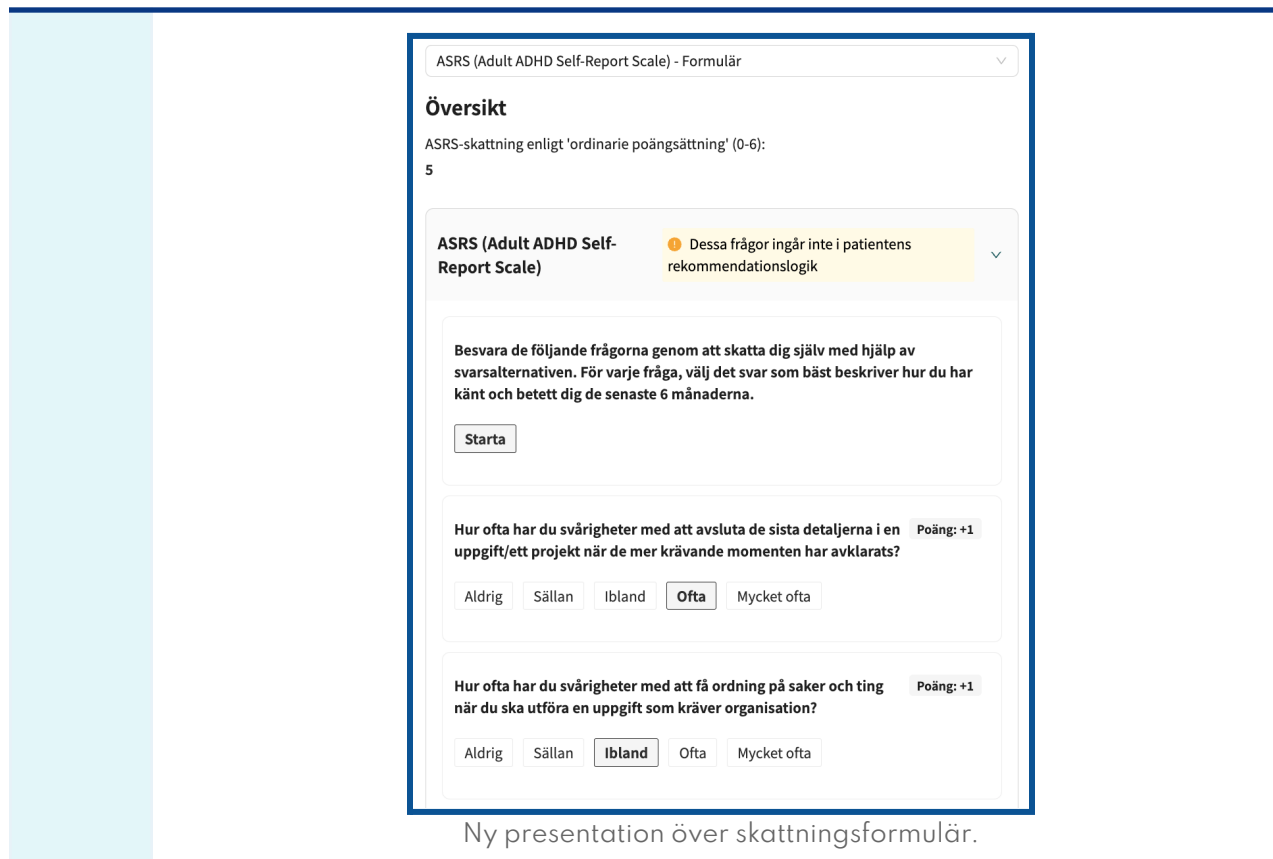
ASRS (Adult ADHD Self-Report Scale) - Formulär

Översikt

ASRS-skattning enligt 'ordinarie poängsättning' (0-6):

5

ASRS (Adult ADHD Self-Report Scale)

Dessa frågor ingår inte i patientens rekommendationslogik

Besvara de följande frågorna genom att skatta dig själv med hjälp av svarsalternativen. För varje fråga, välj det svar som bäst beskriver hur du har känt och betett dig de senaste 6 månaderna.

Starta

Hur ofta har du svårigheter med att avsluta de sista detaljerna i en uppgift/ett projekt när de mer krävande momenten har avklarats?

Poäng: +1

Aldrig Sällan Ibland Ofta Mycket ofta

Hur ofta har du svårigheter med att få ordning på saker och ting när du ska utföra en uppgift som kräver organisation?

Poäng: +1

Aldrig Sällan Ibland Ofta Mycket ofta

Ny presentation över skattningsformulär.